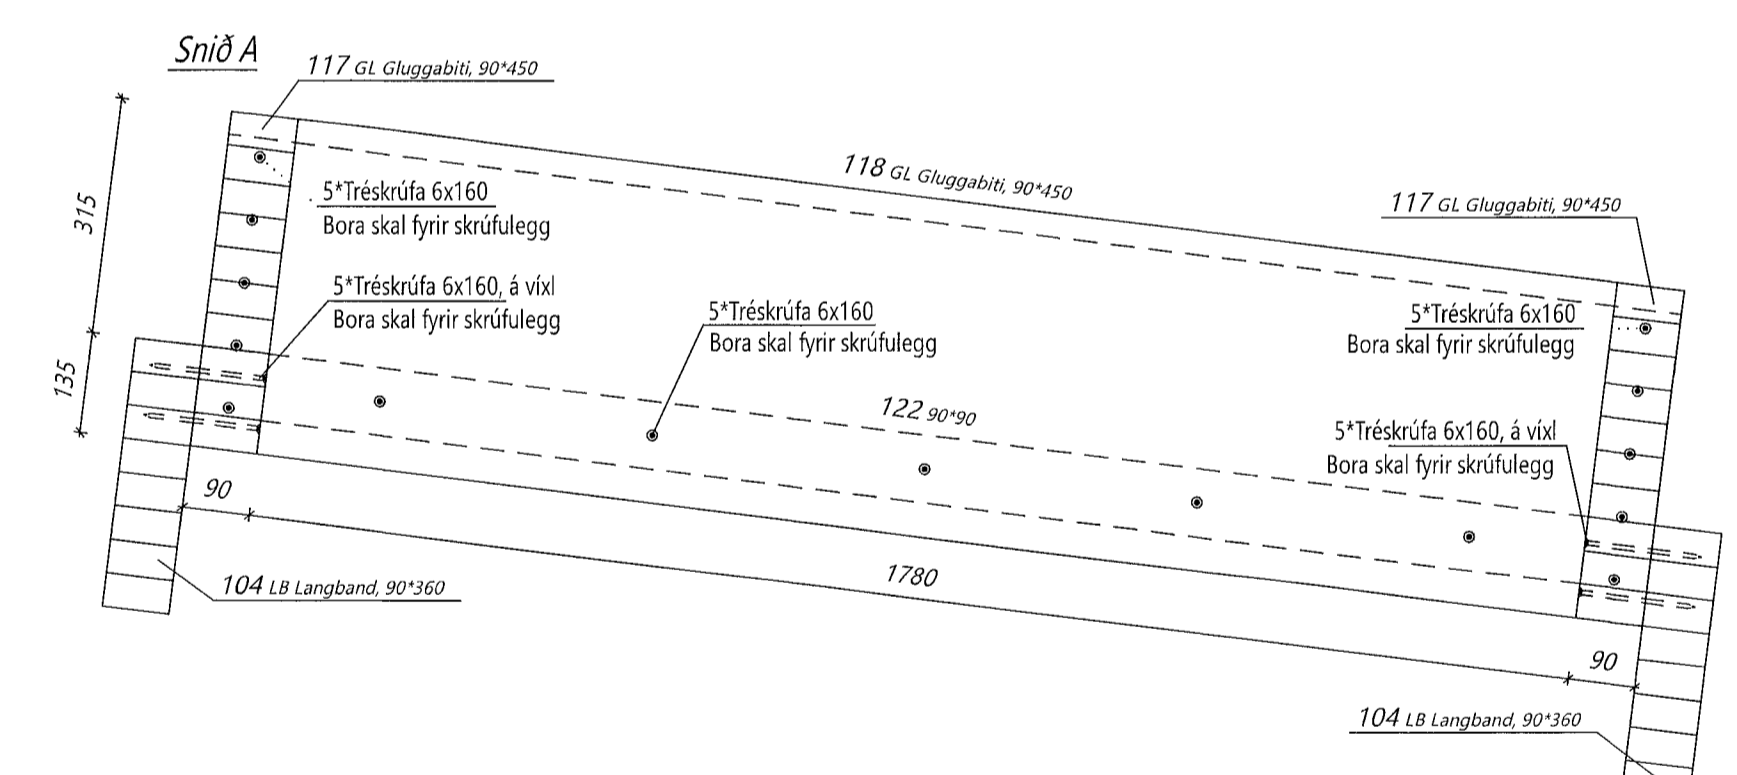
Snið A

117 GL Gluggabiti, 90*450

315

135

5*Tréskrúfa 6x160
Bora skal fyrir skrúfulegg

118 GL Gluggabiti, 90*450

117 GL Gluggabiti, 90*450

5*Tréskrúfa 6x160, á víxl
Bora skal fyrir skrúfulegg

5*Tréskrúfa 6x160
Bora skal fyrir skrúfulegg

5*Tréskrúfa 6x160
Bora skal fyrir skrúfulegg

122 90*90

5*Tréskrúfa 6x160, á víxl
Bora skal fyrir skrúfulegg

90

1780

104 LB Langband, 90*360

90

104 LB Langband, 90*360